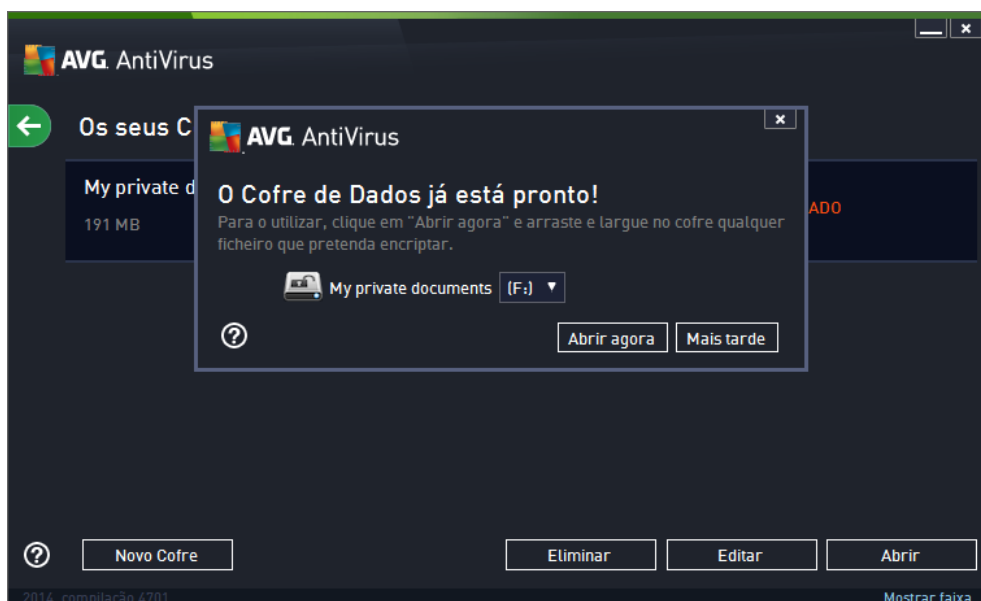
AVG. AntiVirus

Os seus C

My private d

191 MB

ADO

AVG. AntiVirus

O Cofre de Dados já está pronto!

Para o utilizar, clique em "Abrir agora" e arraste e largue no cofre qualquer ficheiro que pretenda encriptar.

My private documents (F:)

Abrir agora

Mais tarde

Novo Cofre

Eliminar

Editar

Abrir

2014 compilação 4701

Mostrar faixa